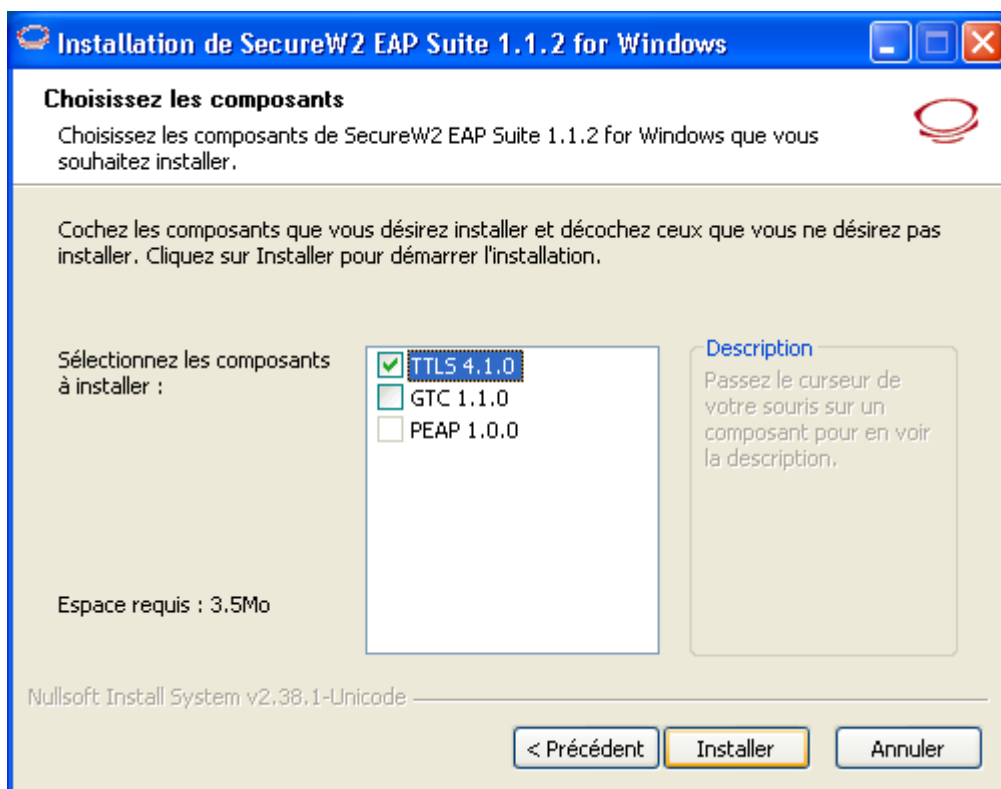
Installation de SecureW2 EAP Suite 1.1.2 for Windows

Choisissez les composants

Choisissez les composants de SecureW2 EAP Suite 1.1.2 for Windows que vous souhaitez installer.

Cochez les composants que vous désirez installer et décochez ceux que vous ne désirez pas installer. Cliquez sur Installer pour démarrer l'installation.

Sélectionnez les composants à installer :

TTLS 4.1.0
GTC 1.1.0
PEAP 1.0.0

Description
Passez le curseur de votre souris sur un composant pour en voir la description.

Espace requis : 3.5Mo

Nullsoft Install System v2.38.1-Unicode

< Précédent
Installer
Annuler